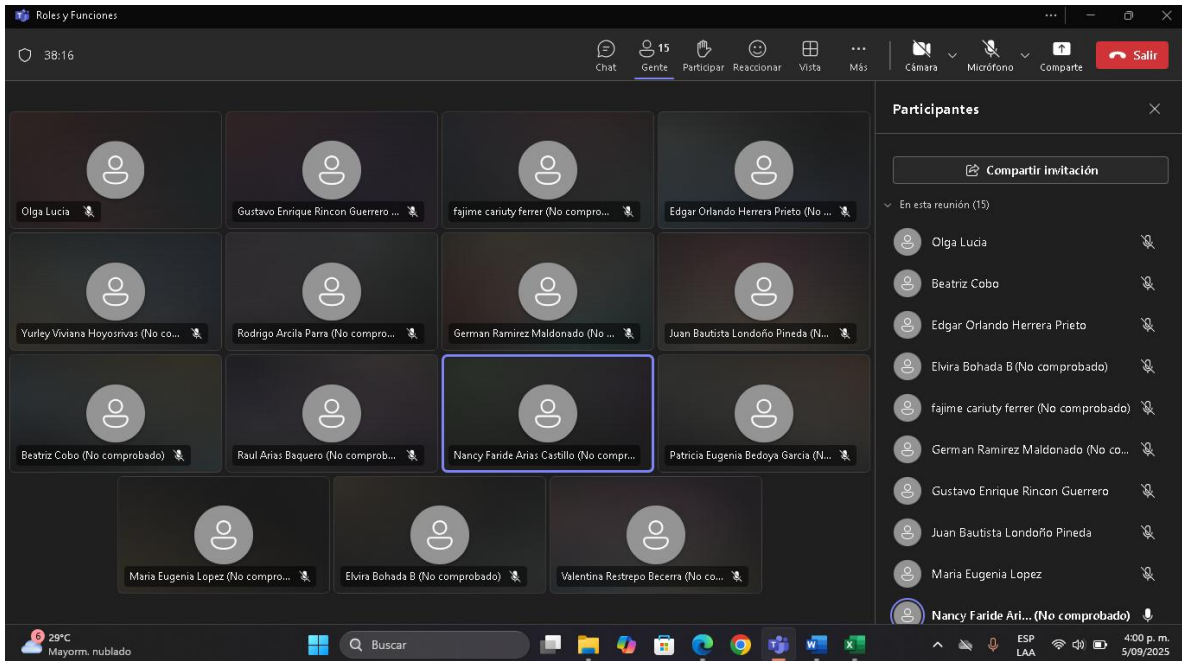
Roles y Funciones

38:16

Chat
15
Gente
Participar
Reaccionar
Vista
Más
Cámara
Micrófono
Comparte
Salir

Olga Lucia
Gustavo Enrique Rincon Guerrero ...
fajime cariuty ferrer (No compro...
Edgar Orlando Herrera Prieto (No ...
Yurley Viviana Hoyosrivas (No co...
Rodrigo Arcila Parra (No compro...
German Ramirez Maldonado (No ...
Juan Bautista Londoño Pineda (N...
Beatriz Cobo (No comprobado)
Raul Arias Baquero (No comprob...
Nancy Faride Arias Castillo (No compr...
Patricia Eugenia Bedoya Garcia (N...
Maria Eugenia Lopez (No compro...
Elvira Bohada B (No comprobado)
Valentina Restrepo Becerra (No co...

Participantes

Compartir invitación

En esta reunión (15)

Olga Lucia
Beatriz Cobo
Edgar Orlando Herrera Prieto
Elvira Bohada B (No comprobado)
fajime cariuty ferrer (No comprobado)
German Ramirez Maldonado (No co...
Gustavo Enrique Rincon Guerrero
Juan Bautista Londoño Pineda
Maria Eugenia Lopez
Nancy Faride Ari... (No comprobado)

6
29°C
Mayorm. nublado
Buscar
ESP
LAA
4:00 p. m.
5/09/2025